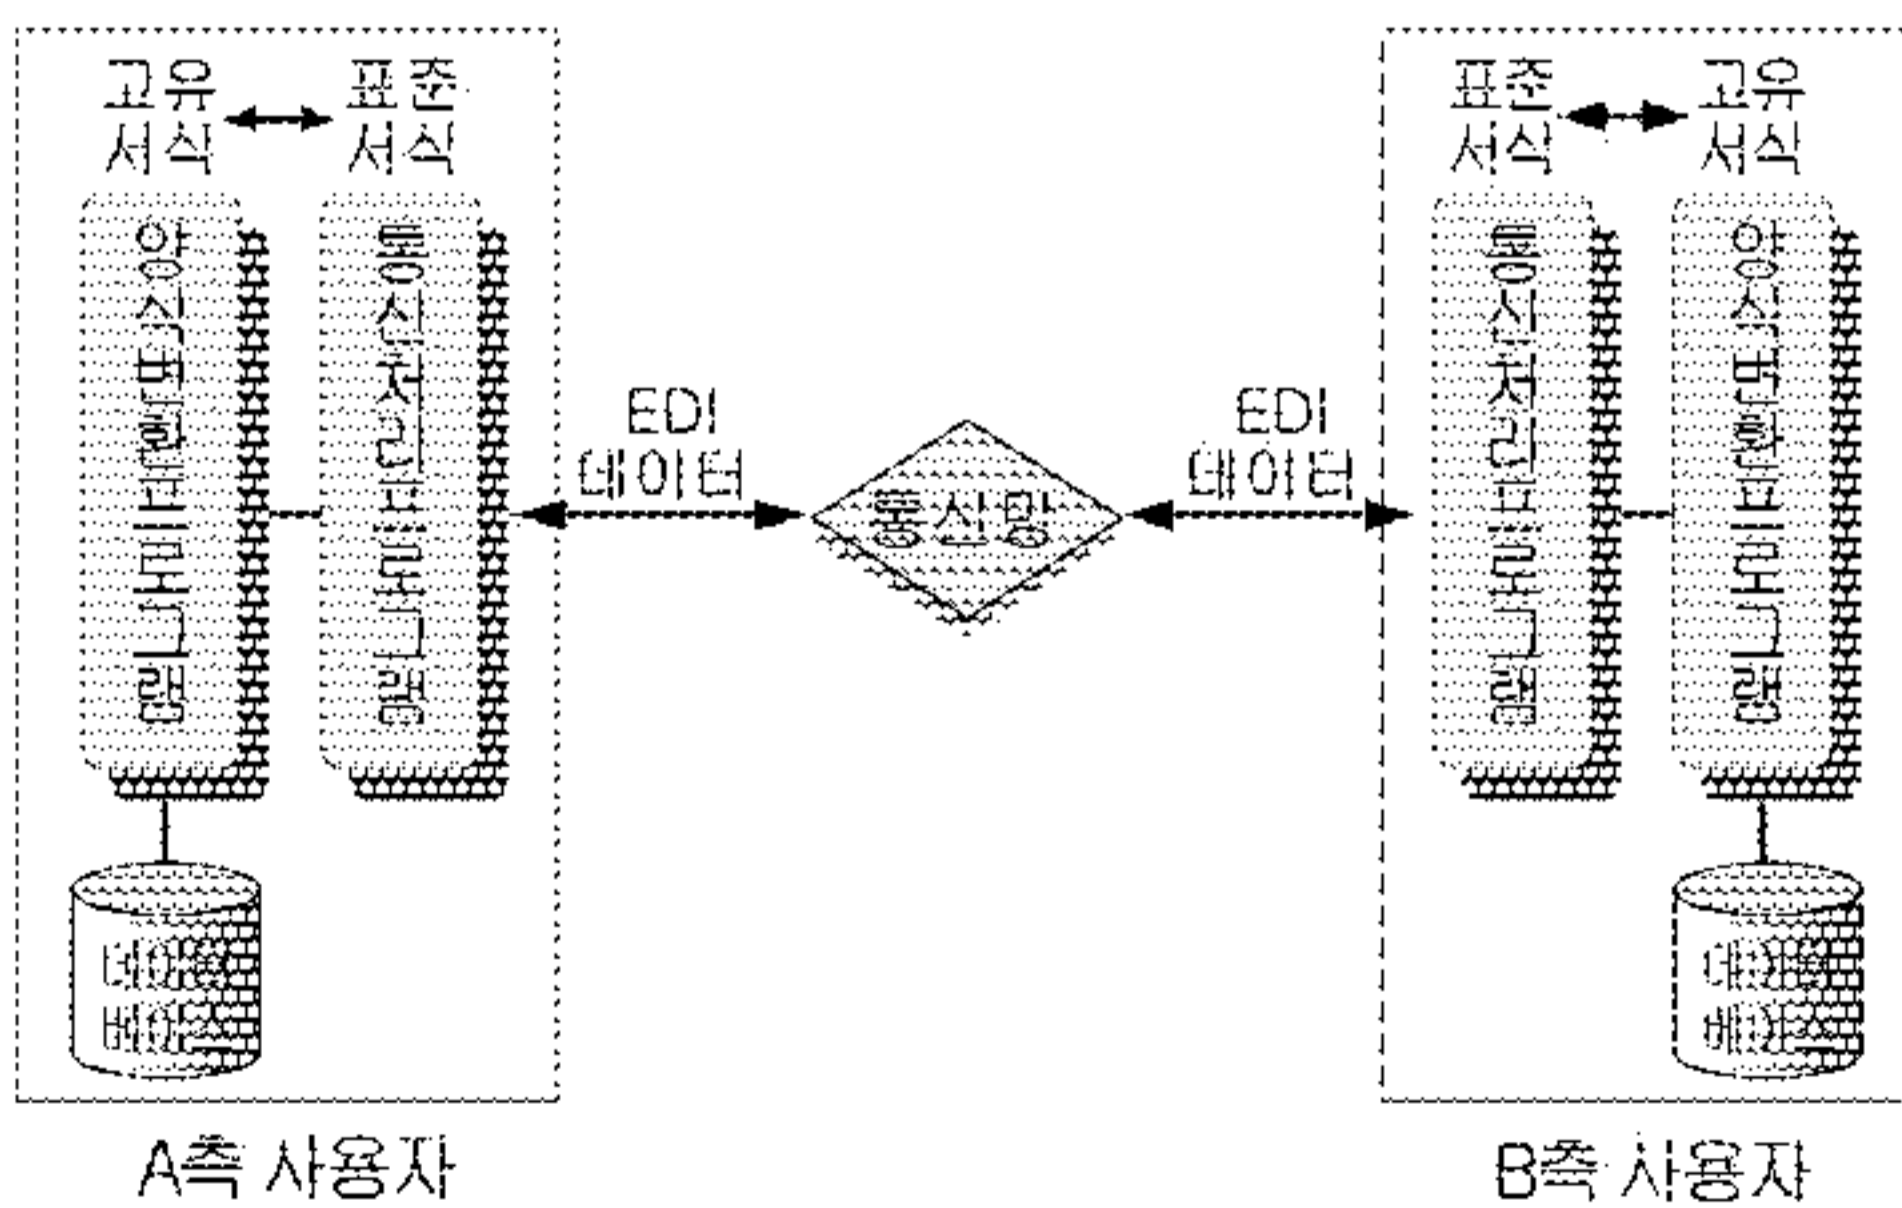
고유 서식

표준 서식

양식변환프로그램

통신처리프로그램

데이터 베이스

EDI 데이터

통신망

EDI 데이터

표준 서식

고유 서식

통신처리프로그램

양식변환프로그램

데이터 베이스

A측 사용자

B측 사용자